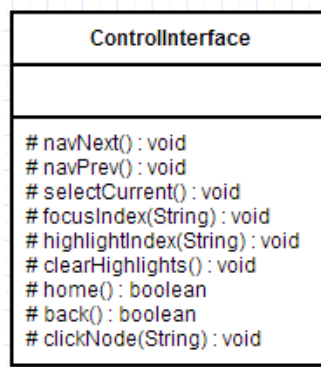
ControlInterface

# navNext() : void
# navPrev() : void
# selectCurrent() : void
# focusIndex(String) : void
# highlightIndex(String) : void
# clearHighlights() : void
# home() : boolean
# back() : boolean
# clickNode(String) : void